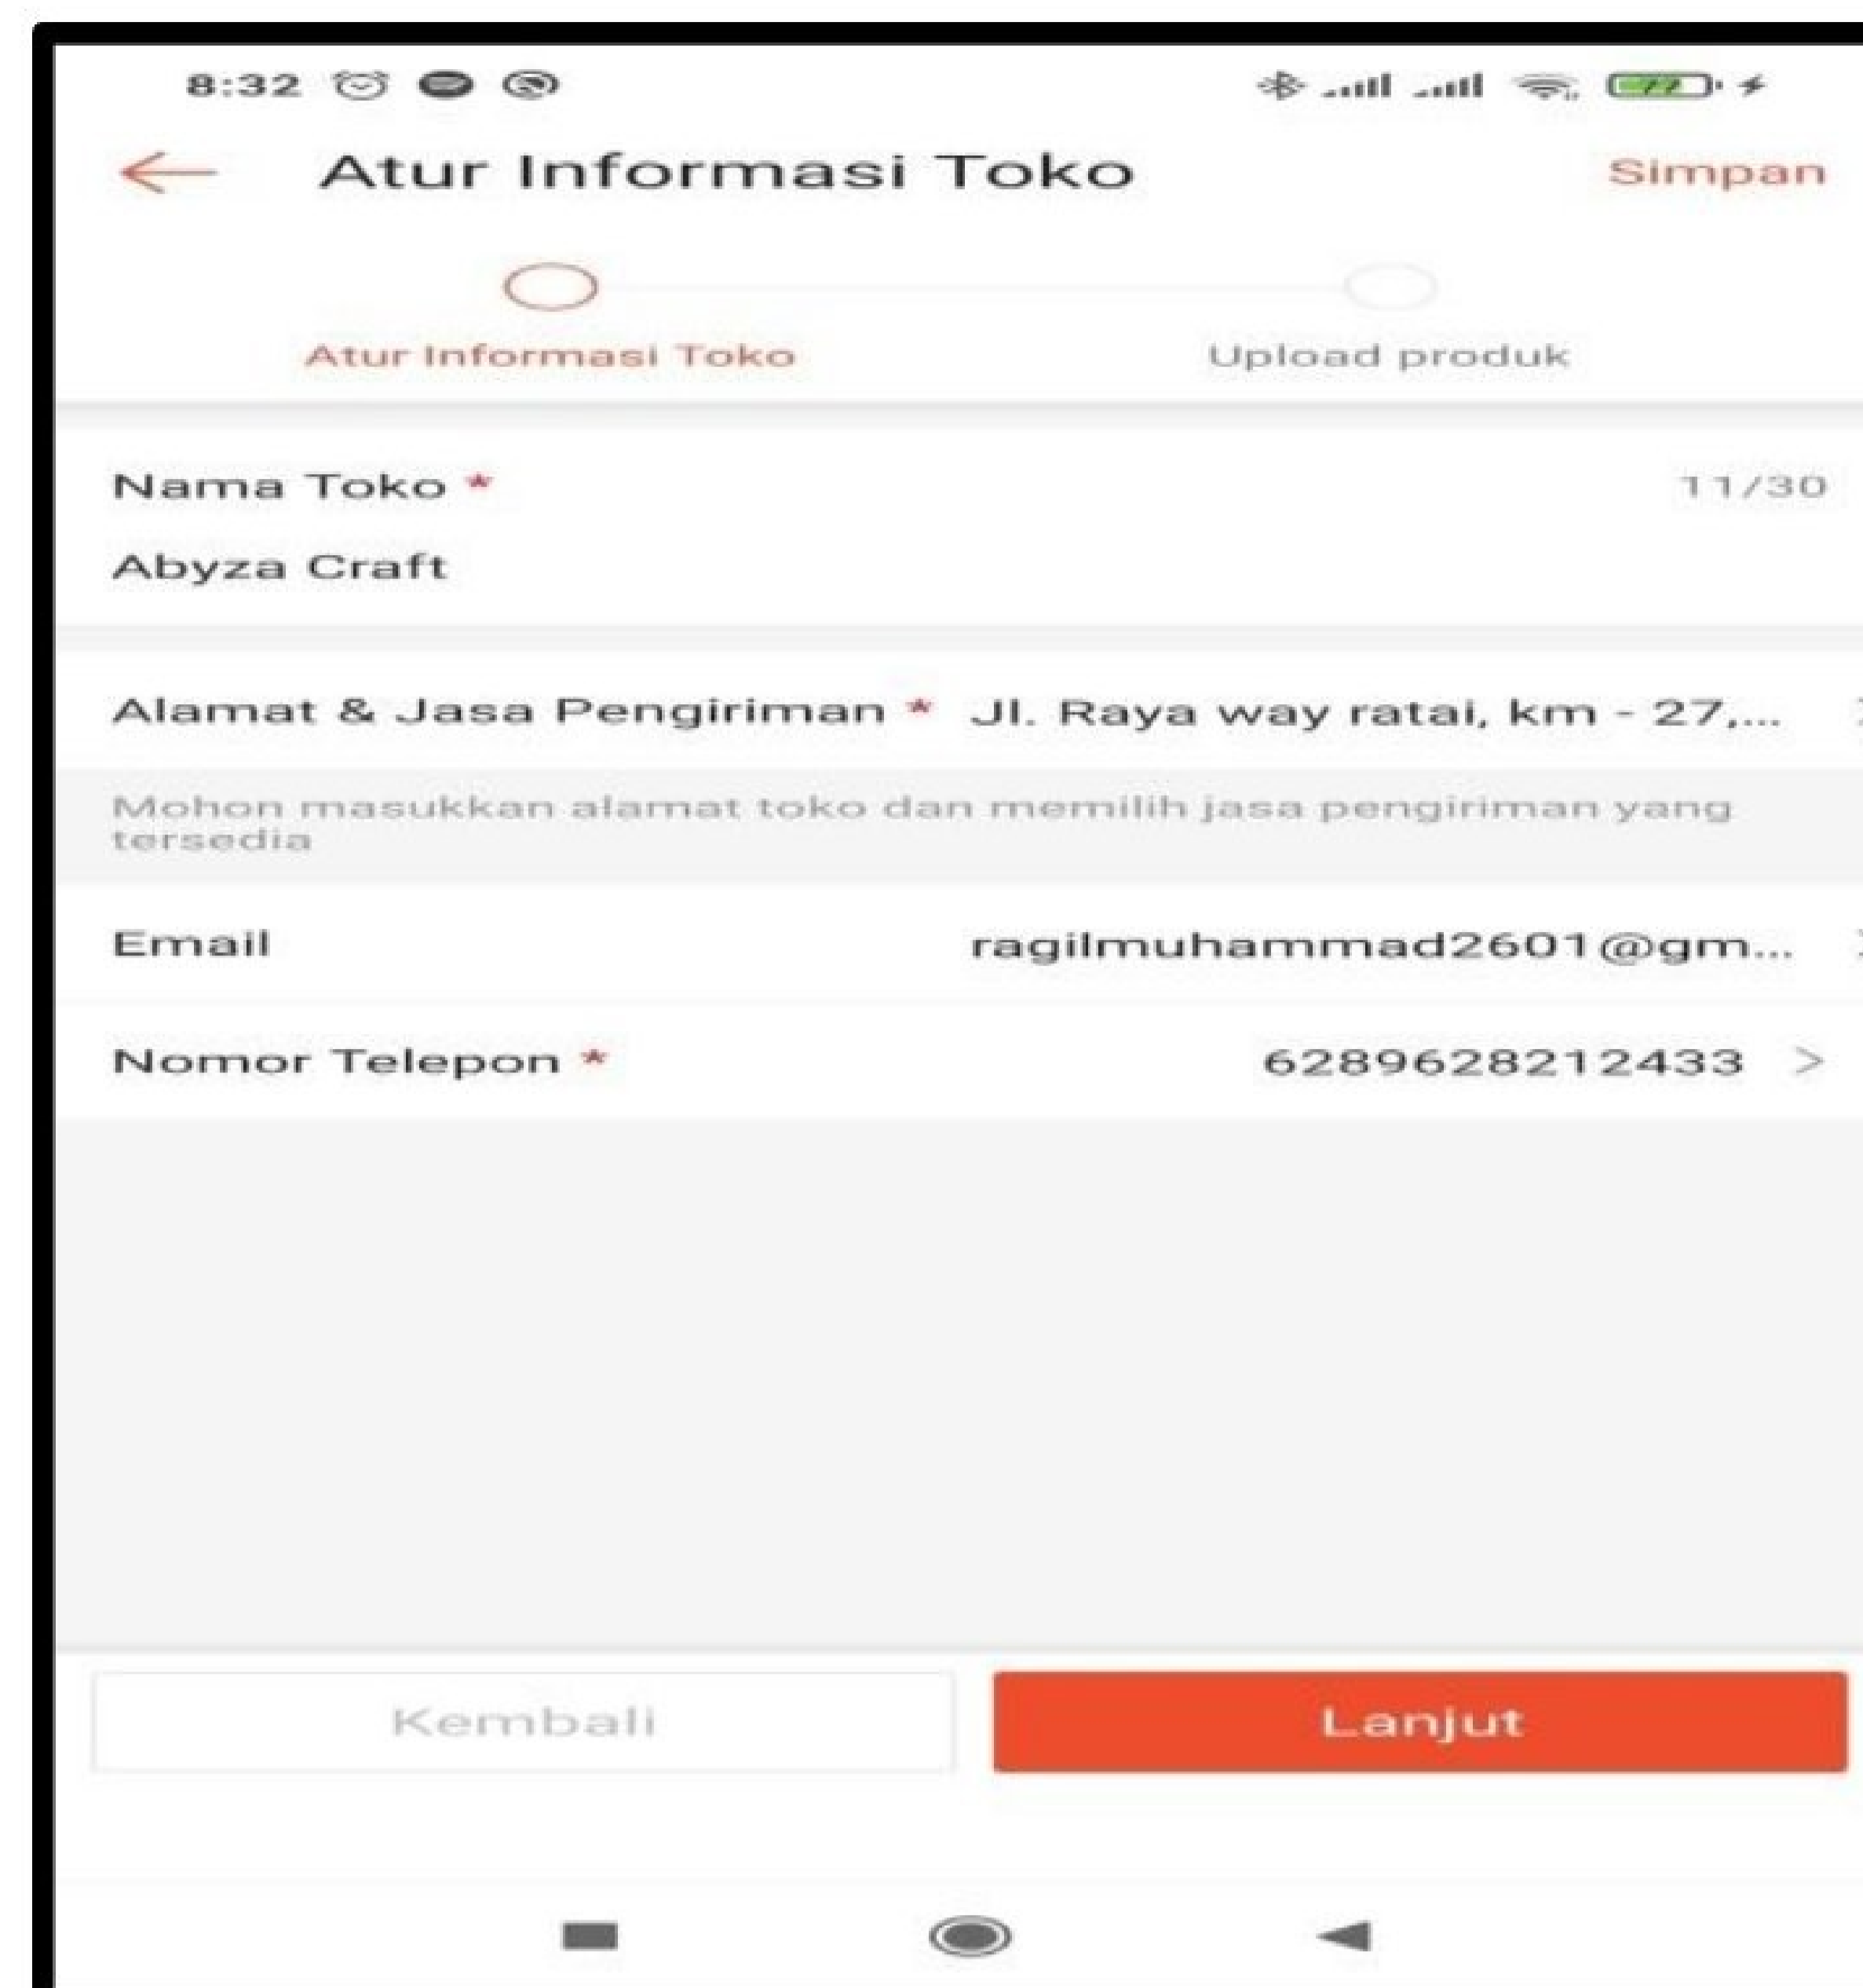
8:32

Atur Informasi Toko Simpan

Atur Informasi Toko

Upload produk

Nama Toko * 11/30

Abyza Craft

Alamat & Jasa Pengiriman * Jl. Raya way ratai, km - 27,...

Mohon masukkan alamat toko dan memilih jasa pengiriman yang tersedia

Email ragilmuhammad2601@gm...

Nomor Telepon * 6289628212433 >

Kembali

Lanjut